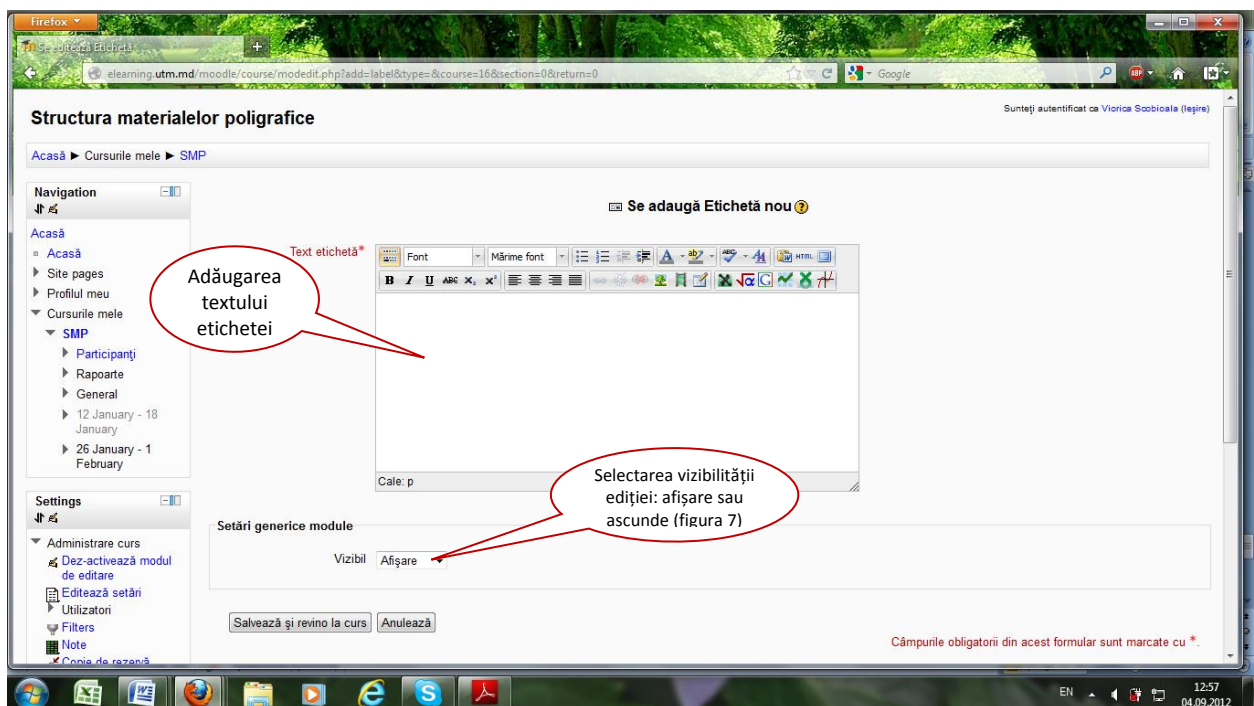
Firefox

Se editează Etichetă

elearning.utm.md/moodle/course/modedit.php?add=label&type=&course=16&section=0&return=0

Google

Structura materialelor poligrafice

Sunteţi autentificat ca Viorica Scobicala (Ieşire)

Acasă ► Cursurile mele ► SMP

Navigation

Acasă
Acasă
Site pages
Profilul meu
Cursurile mele
SMP
Participanţi
Rapoarte
General
12 January - 18 January
26 January - 1 February

Settings

Administrare curs
Dez-activează modul de editare
Editează setări
Utilizatori
Filters
Note
Copie de rezervă

Se adaugă Etichetă nou

Text etichetă*

Font

Mărime font

Adăugarea textului etichetei

Cale: p

Selectarea vizibilității ediției: afișare sau ascunde (figura 7)

Setări generice module

Vizibil Afişare

Salvează şi revino la curs Anulează

Câmpurile obligatorii din acest formular sunt marcate cu *.

EN 12:57 04.09.2012